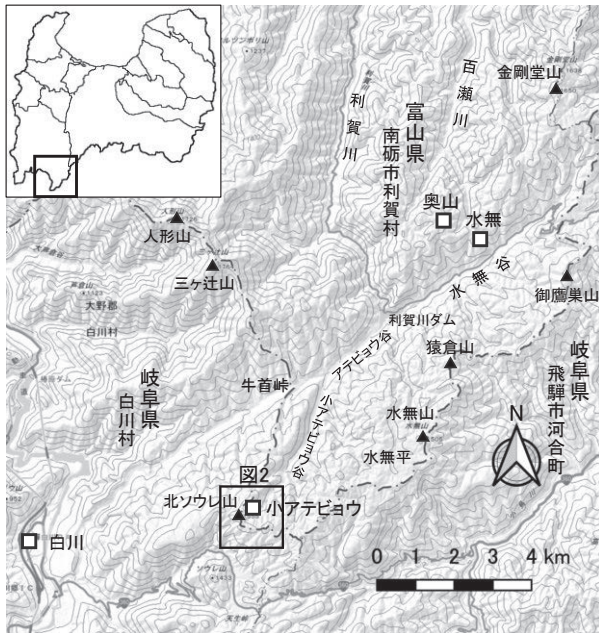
富山県
南砺市利賀村
百瀬川
利賀川
金剛堂山
人形山
三ヶ辻山
大野郡
白川村
奥山
水無
水無谷
御鷹巣山
利賀川ダム
猿倉山
岐阜県
飛騨市河合町
岐阜県
白川村
牛首峠
アテビョウ谷
小アテビョウ谷
水無山
水無平
N
図2
北ソウレ山
小アテビョウ
白川
0 1 2 3 4 km